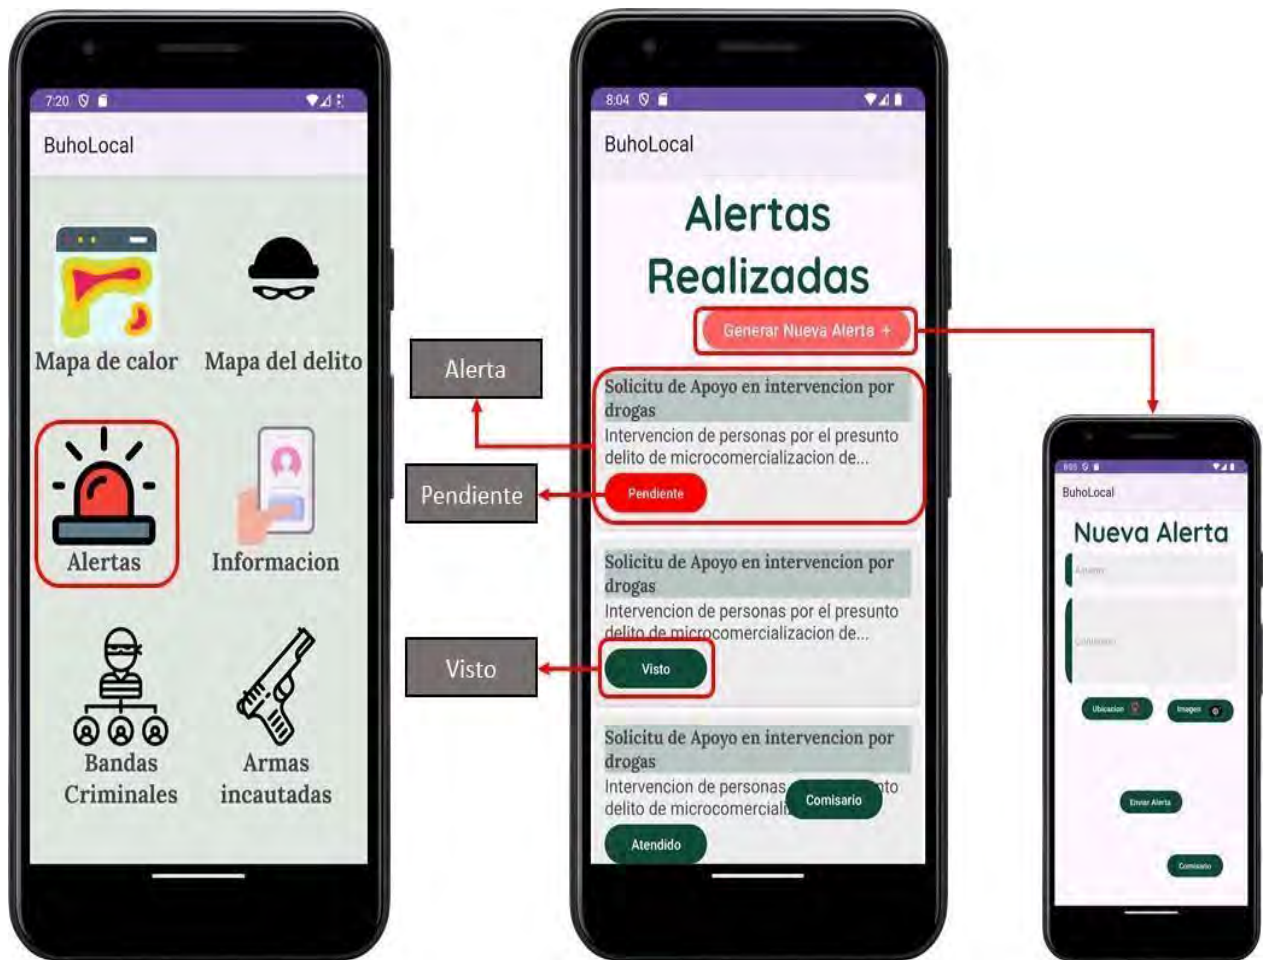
7:20

BuhoLocal

Mapa de calor

Mapa del delito

Alertas

Informacion

Bandas Criminales

Armas incautadas

Alerta

Pendiente

Visto

8:04

BuhoLocal

Alertas Realizadas

Generar Nueva Alerta +

Solicitu de Apoyo en intervencion por drogas

Intervencion de personas por el presunto delito de microcomercializacion de...

Pendiente

Solicitu de Apoyo en intervencion por drogas

Intervencion de personas por el presunto delito de microcomercializacion de...

Visto

Solicitu de Apoyo en intervencion por drogas

Intervencion de personas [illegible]nto delito de microcomerciali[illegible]

Comisario

Atendido

BuhoLocal

Nueva Alerta

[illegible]

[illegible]

Ubicacion

Imagen

Enviar Alerta

Comisario